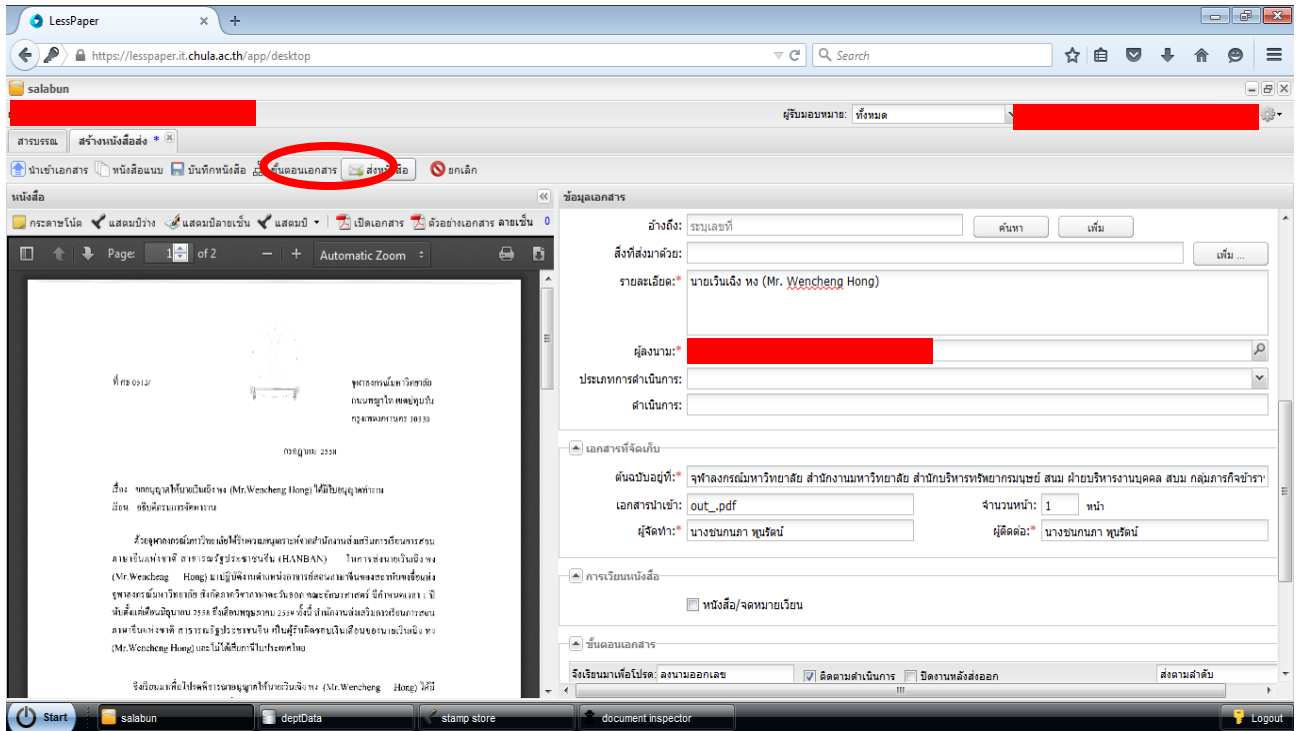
LessPaper ×  +

https://lesspaper.it.chula.ac.th/app/desktop

Search

salabun

ผู้รับมอบหมาย: ทั้งหมด

สารบรรณ  สร้างหนังสือส่ง *

นำเข้าเอกสาร  หนังสือแนบ  บันทึกหนังสือ  ขั้นตอนเอกสาร  ส่งหนังสือ  ยกเลิก

หนังสือ

กระดาษโน้ต  แสดงบีว่าง  แสดงปลายเซ็น  แสดงบี  เปิดเอกสาร  ตัวอย่างเอกสาร ลายเซ็น 0

Page: 1 of 2  Automatic Zoom

ที่ ศธ 0512/

จุฬาลงกรณ์มหาวิทยาลัย ถนนพญาไท เขตปทุมวัน กรุงเทพมหานคร 10330

กรกฎาคม 2558

เรื่อง ขออนุญาตให้นายเวินเฉิง หง (Mr.Wencheng Hong) ได้มีใบอนุญาตทำงาน

เรียน อธิบดีกรมการจัดหางาน

ด้วยจุฬาลงกรณ์มหาวิทยาลัยได้รับความอนุเคราะห์จากสำนักงานส่งเสริมการเรียนการสอนภาษาจีนแห่งชาติ สาธารณรัฐประชาชนจีน (HANBAN) ในการส่งนายเวินเฉิง หง (Mr.Wencheng Hong) มาปฏิบัติงานตำแหน่งอาสาสมัครสอนภาษาจีนของสถาบันขงจื่อแห่งจุฬาลงกรณ์มหาวิทยาลัย สังกัดภาควิชาภาษาตะวันออก คณะอักษรศาสตร์ มีกำหนดเวลา 1 ปี นับตั้งแต่เดือนมิถุนายน 2558 ถึงเดือนพฤษภาคม 2559 ทั้งนี้ สำนักงานส่งเสริมการเรียนการสอนภาษาจีนแห่งชาติ สาธารณรัฐประชาชนจีน เป็นผู้รับผิดชอบเงินเดือนของนายเวินเฉิง หง (Mr.Wencheng Hong) และไม่ได้มีรายได้ในประเทศไทย

จึงเรียนมาเพื่อโปรดพิจารณาอนุญาตให้นายเวินเฉิง หง (Mr.Wencheng Hong) ได้มี

ข้อมูลเอกสาร

อ้างถึง: ระบุเลขที่  ค้นหา  เพิ่ม

สิ่งที่ส่งมาด้วย:  เพิ่ม ...

รายละเอียด:* นายเวินเฉิง หง (Mr. Wencheng Hong)

ผู้ลงนาม:*

ประเภทการดำเนินการ:

ดำเนินการ:

เอกสารที่จัดเก็บ

ต้นฉบับอยู่ที่:* จุฬาลงกรณ์มหาวิทยาลัย สำนักงานมหาวิทยาลัย สำนักบริหารทรัพยากรมนุษย์ สนม ฝ่ายบริหารงานบุคคล สบม กลุ่มภารกิจข้ารา

เอกสารนำเข้า: out_.pdf  จำนวนหน้า:* 1 หน้า

ผู้จัดทำ:* นางชนกนภา พูนรัตน์  ผู้ติดต่อ:* นางชนกนภา พูนรัตน์

การเวียนหนังสือ

หนังสือ/จดหมายเวียน

ขั้นตอนเอกสาร

จึงเรียนมาเพื่อโปรด: ลงนามออกเลข  ติดตามดำเนินการ  ปิดงานหลังส่งออก  ส่งตามลำดับ

Start  salabun  deptData  stamp store  document inspector  Logout